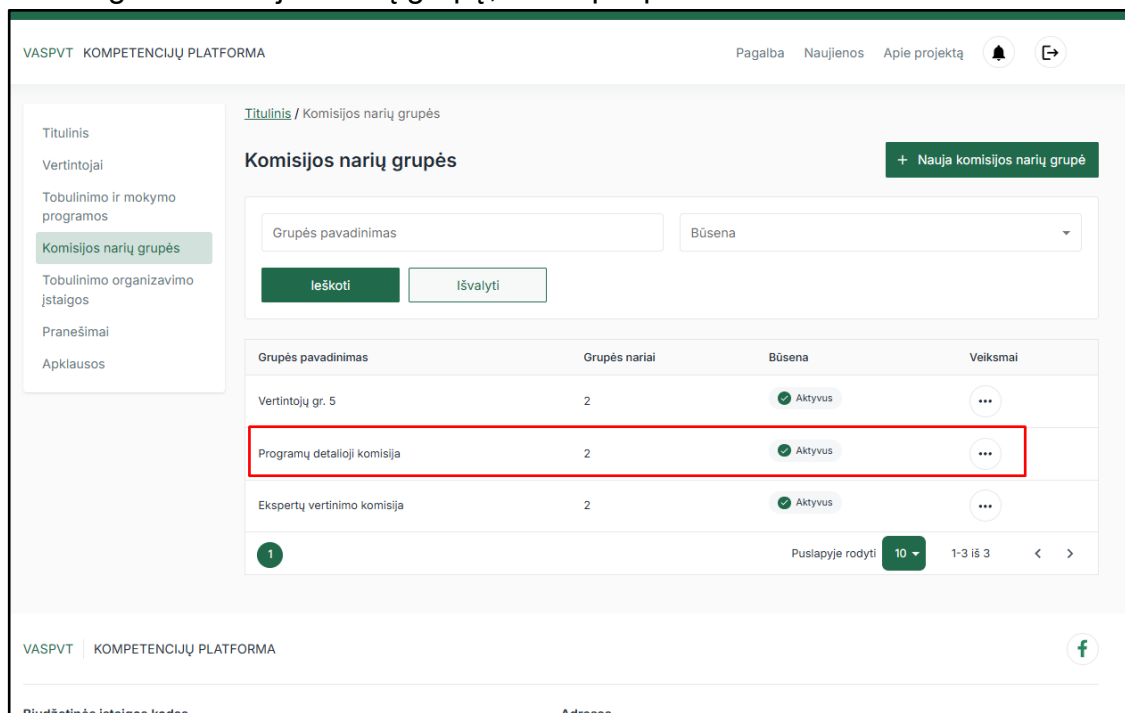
VASPVT KOMPETENCIJŲ PLATFORMA

Pagalba Naujienos Apie projektą

Titulinis
Vertintojai
Tobulinimo ir mokymo programos
Komisijos narių grupės
Tobulinimo organizavimo įstaigos
Pranešimai
Apklausos

Titulinis / Komisijos narių grupės

Komisijos narių grupės

+ Nauja komisijos narių grupė

Grupės pavadinimas
Būsena
Ieškoti
Išvalyti

| Grupės pavadinimas | Grupės nariai | Būsena | Veiksmai |
|---|---|---|---|
| Vertintojų gr. 5 | 2 | Aktyvus | ••• |
| Programų detalioji komisija | 2 | Aktyvus | ••• |
| Ekspertų vertinimo komisija | 2 | Aktyvus | ••• |

1
Puslapyje rodyti 10
1-3 iš 3

VASPVT KOMPETENCIJŲ PLATFORMA

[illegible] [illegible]